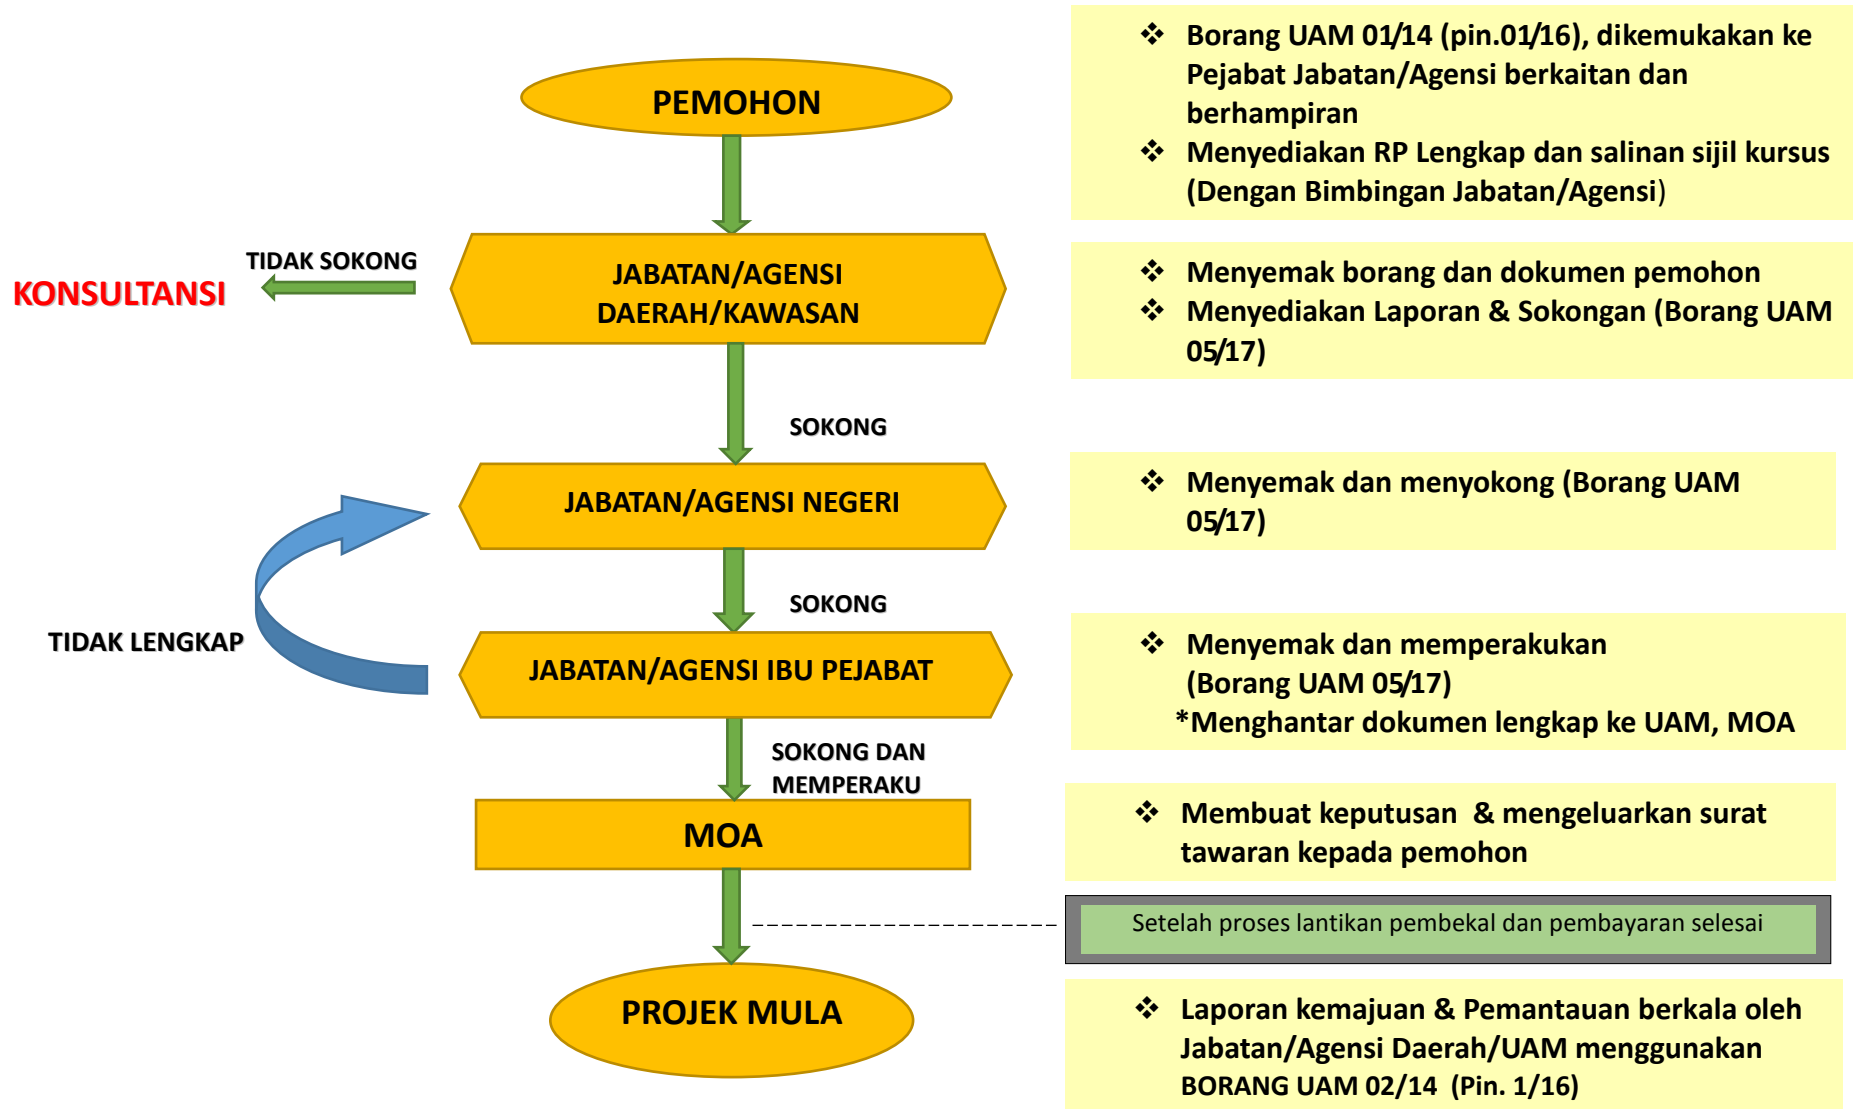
PEMOHON

❖ Borang UAM 01/14 (pin.01/16), dikemukakan ke Pejabat Jabatan/Agensi berkaitan dan berhampiran
❖ Menyediakan RP Lengkap dan salinan sijil kursus (Dengan Bimbingan Jabatan/Agensi)

TIDAK SOKONG

KONSULTANSI

JABATAN/AGENSI DAERAH/KAWASAN

❖ Menyemak borang dan dokumen pemohon
❖ Menyediakan Laporan & Sokongan (Borang UAM 05/17)

SOKONG

JABATAN/AGENSI NEGERI

❖ Menyemak dan menyokong (Borang UAM 05/17)

SOKONG

TIDAK LENGKAP

JABATAN/AGENSI IBU PEJABAT

❖ Menyemak dan memperakukan (Borang UAM 05/17)
*Menghantar dokumen lengkap ke UAM, MOA

SOKONG DAN MEMPERAKU

MOA

❖ Membuat keputusan & mengeluarkan surat tawaran kepada pemohon

Setelah proses lantikan pembekal dan pembayaran selesai

PROJEK MULA

❖ Laporan kemajuan & Pemantauan berkala oleh Jabatan/Agensi Daerah/UAM menggunakan BORANG UAM 02/14 (Pin. 1/16)